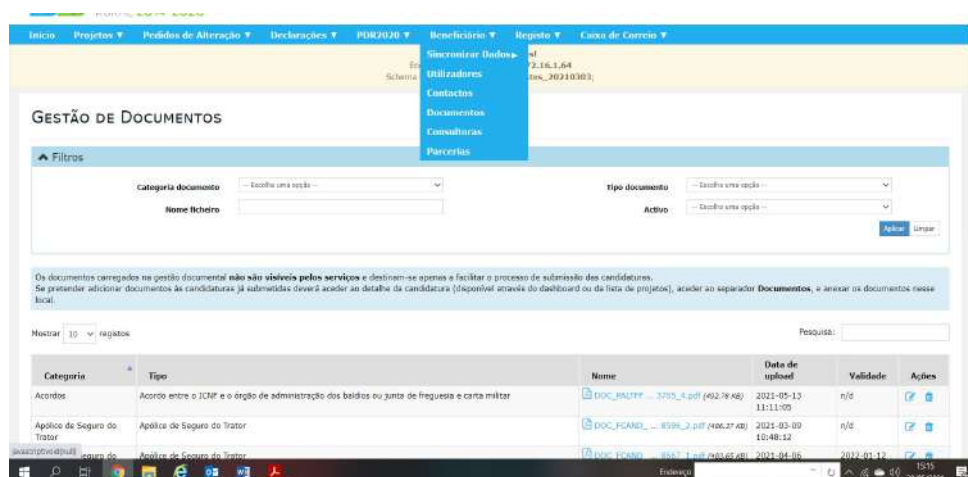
Início Projetos ▼ Pedidos de Alteração ▼ Declarações ▼ PDR2020 ▼ Beneficiário ▼ Registo ▼ Caixa de Correio ▼

Sincronizar Dados ▸
Utilizadores
Contactos
Documentos
Consultorias
Parcerias

En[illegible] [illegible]72.16.1.64
Schema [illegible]tes_20210303;

GESTÃO DE DOCUMENTOS

▲ Filtros

Categoria documento -- Escolha uma opção --
Nome ficheiro
Tipo documento -- Escolha uma opção --
Activo -- Escolha uma opção --
Aplicar Limpar

Os documentos carregados na gestão documental não são visíveis pelos serviços e destinam-se apenas a facilitar o processo de submissão das candidaturas.
Se pretender adicionar documentos às candidaturas já submetidas deverá aceder ao detalhe da candidatura (disponível através do dashboard ou da lista de projetos), aceder ao separador Documentos, e anexar os documentos nesse local.

Mostrar 10 registos
Pesquisa:

| Categoria | Tipo | Nome | Data de upload | Validade | Ações |
|---|---|---|---|---|---|
| Acordos | Acordo entre o ICNF e o órgão de administração dos baldios ou junta de freguesia e carta militar | DOC_BALTFF ... 3785_4.pdf (492.78 KB) | 2021-05-13 11:11:05 | n/d | |
| Apólice de Seguro do Trator | Apólice de Seguro do Trator | DOC_FCAND_ ... 8596_2.pdf (406.27 KB) | 2021-03-09 10:48:12 | n/d | |
| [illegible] Seguro do | Apólice de Seguro do Trator | DOC_FCAND_ ... 8667_1.pdf (403.65 KB) | 2021-04-06 | 2022-01-12 | |

javascript:void(null)
Endereço
15:15